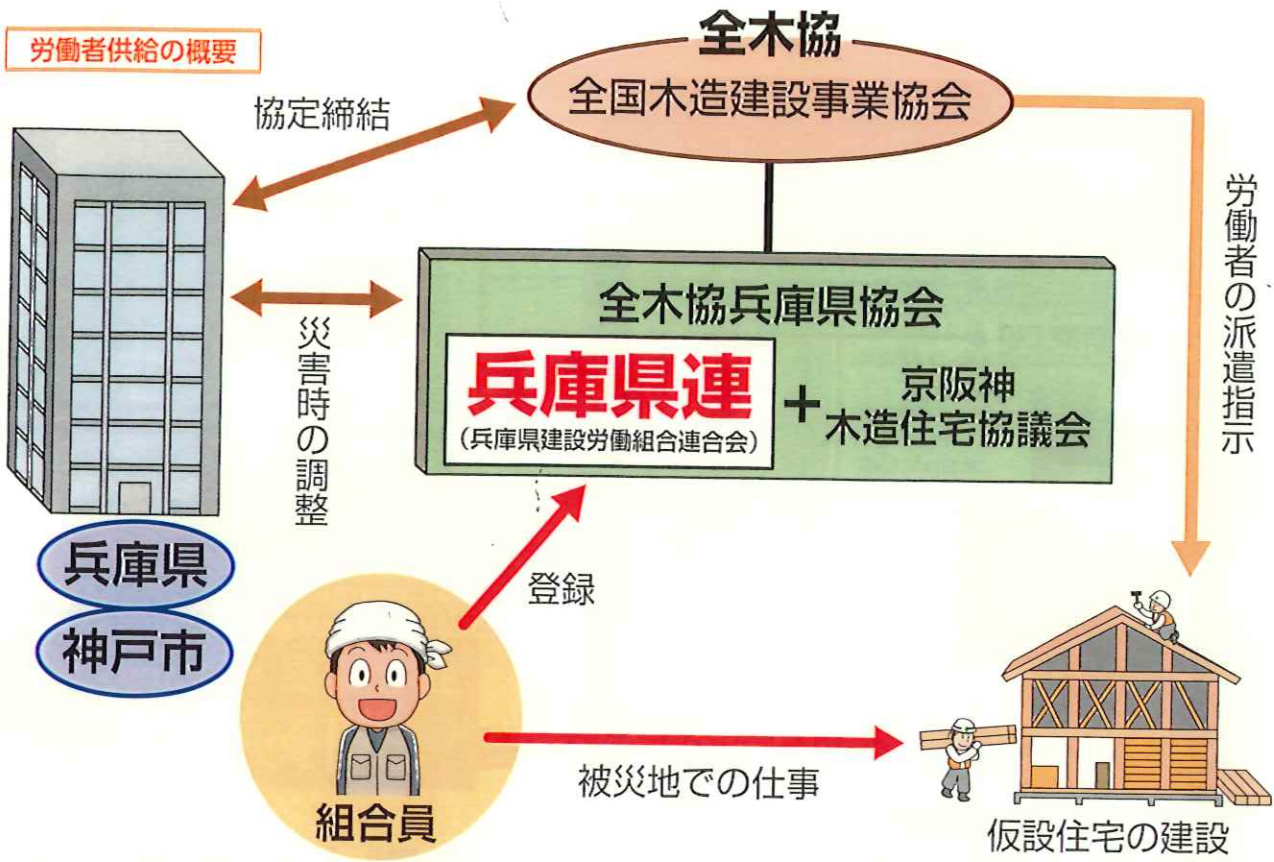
労働者供給の概要

全木協
全国木造建設事業協会

協定締結

労働者の派遣指示

全木協兵庫県協会

兵庫県連
（兵庫県建設労働組合連合会）

＋

京阪神
木造住宅協議会

災害時の調整

兵庫県
神戸市

登録

組合員

被災地での仕事

仮設住宅の建設